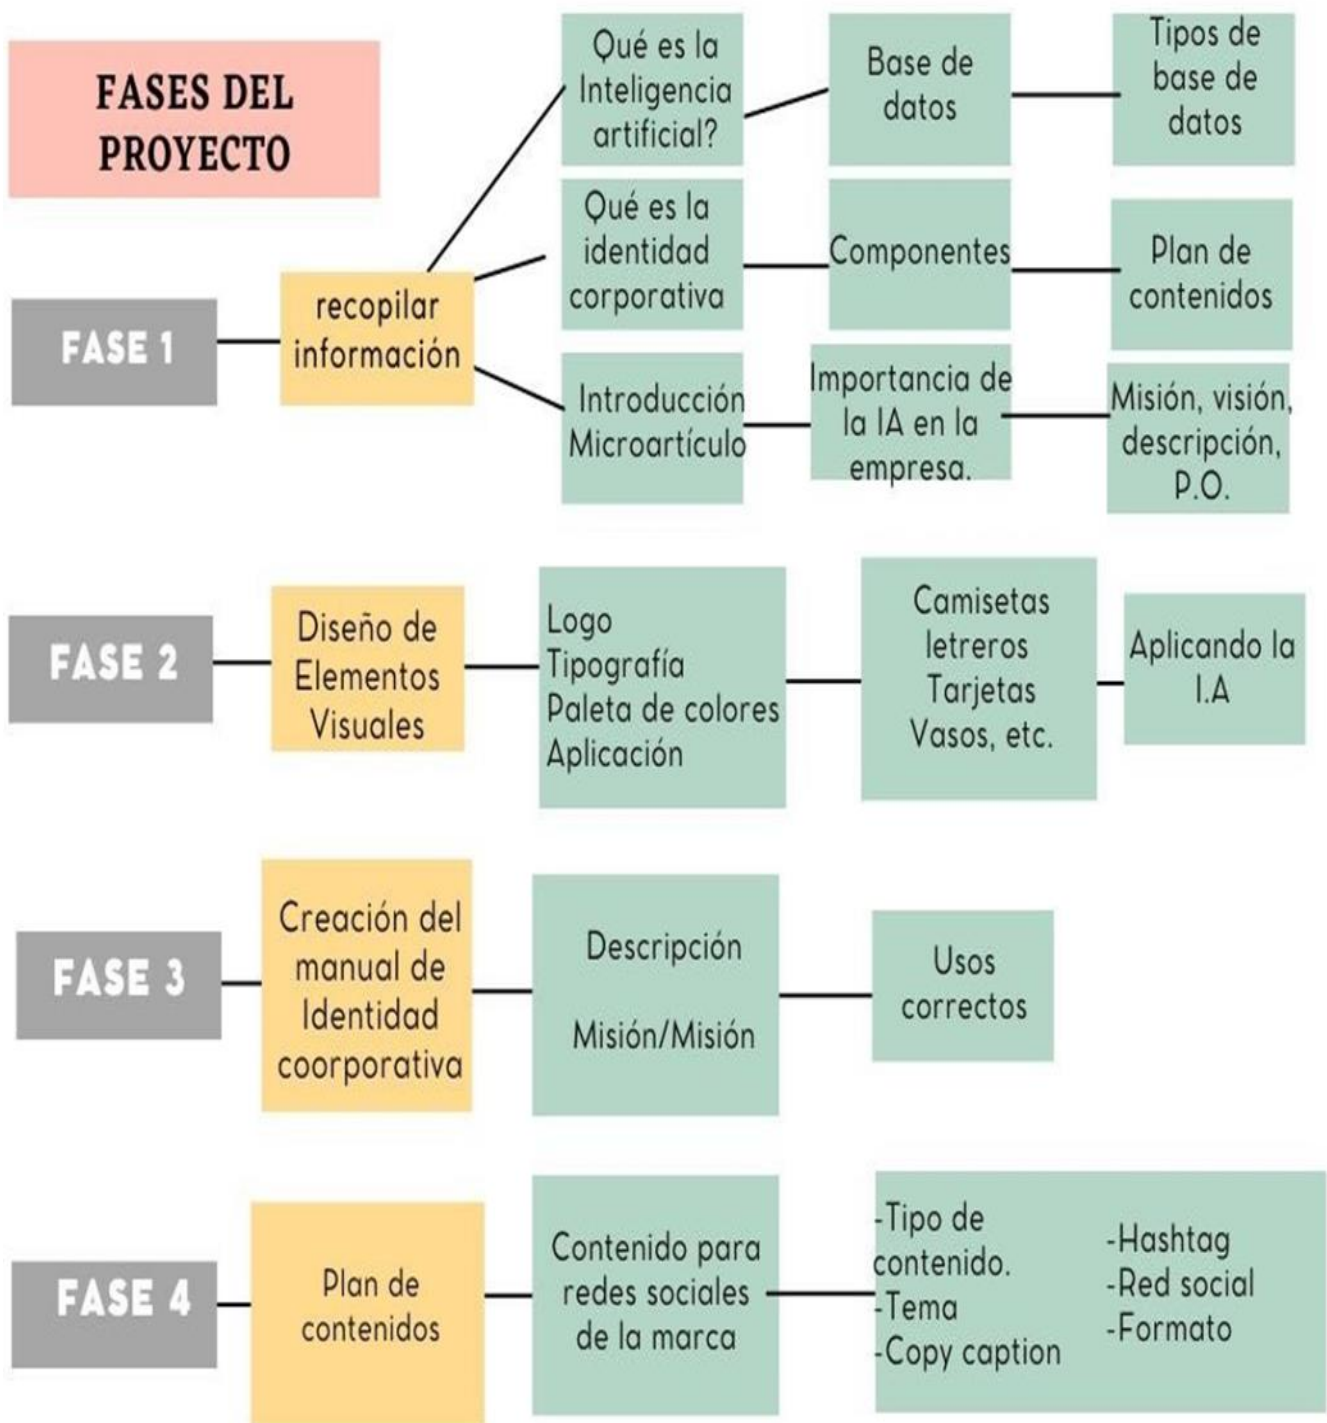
FASES DEL PROYECTO

FASE 1

recopilar información

Qué es la Inteligencia artificial?

Base de datos

Tipos de base de datos

Qué es la identidad corporativa

Componentes

Plan de contenidos

Introducción Microartículo

Importancia de la IA en la empresa.

Misión, visión, descripción, P.O.

FASE 2

Diseño de Elementos Visuales

Logo
Tipografía
Paleta de colores
Aplicación

Camisetas
letreros
Tarjetas
Vasos, etc.

Aplicando la I.A

FASE 3

Creación del manual de Identidad coorporativa

Descripción

Misión/Misión

Usos correctos

FASE 4

Plan de contenidos

Contenido para redes sociales de la marca

-Tipo de contenido.
-Tema
-Copy caption

-Hashtag
-Red social
-Formato